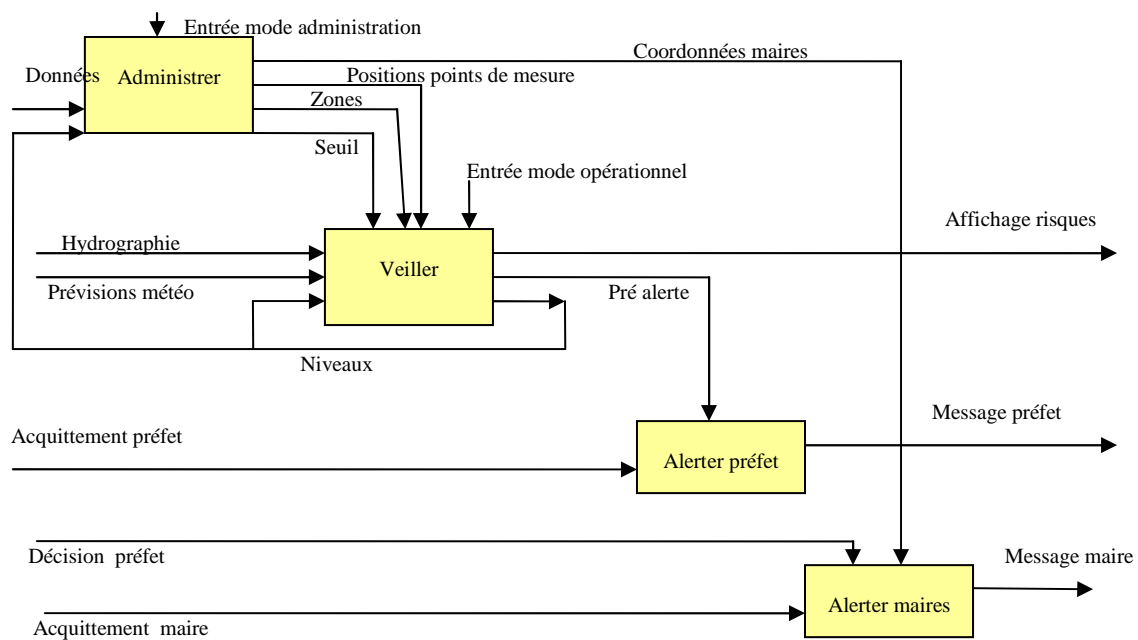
Entrée mode administration

Données

Administrer

Coordonnées maires

Positions points de mesure

Zones

Seuil

Entrée mode opérationnel

Affichage risques

Hydrographie

Prévisions météo

Veiller

Pré alerte

Niveaux

Message préfet

Acquittement préfet

Alerter préfet

Décision préfet

Message maire

Alerter maires

Acquittement maire